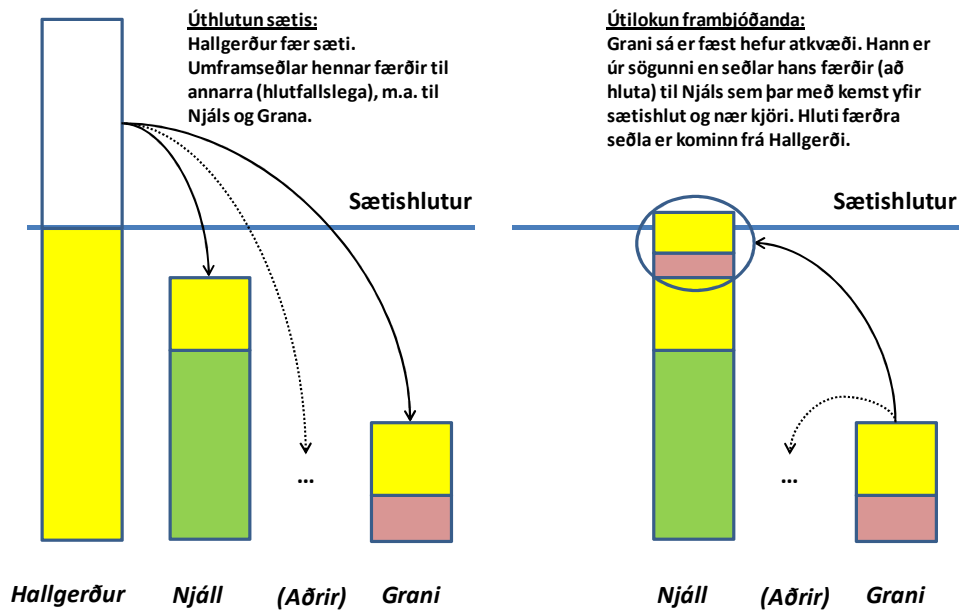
Úthlutun sætis:
Hallgerður fær sæti. Umframseðlar hennar færðir til annarra (hlutfallslega), m.a. til Njáls og Grana.

Sætishlutur

...

Hallgerður Njáll (Aðrir) Grani

Útilokun frambjóðanda:
Grani sá er fæst hefur atkvæði. Hann er úr sögunni en seðlar hans færðir (að hluta) til Njáls sem þar með kemst yfir sætishlut og nær kjöri. Hluti færðra seðla er kominn frá Hallgerði.

Sætishlutur

...

Njáll (Aðrir) Grani